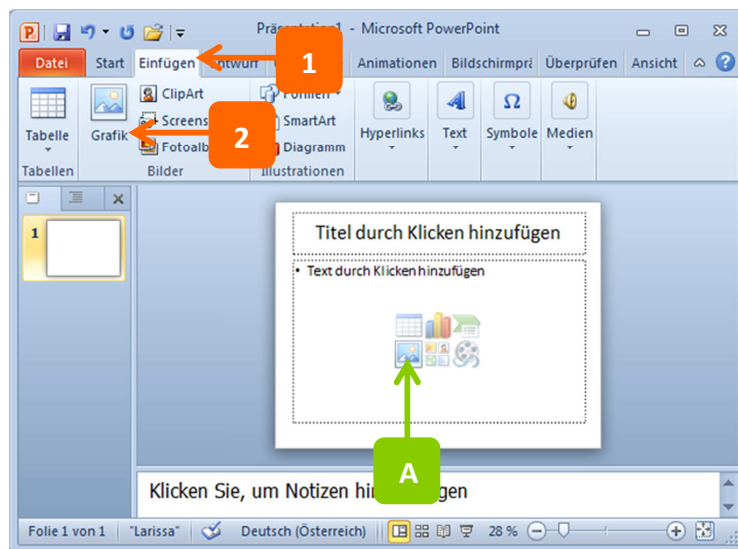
Präsentation1 - Microsoft PowerPoint

Datei Start Einfügen Entwurf Animationen Bildschirmprä Überprüfen Ansicht

1

Tabelle Grafik ClipArt Screens Fotoalb Formen SmartArt Diagramm Hyperlinks Text Symbole Medien

2

Tabellen Bilder Illustrationen

1

Titel durch Klicken hinzufügen

• Text durch Klicken hinzufügen

A

Klicken Sie, um Notizen hin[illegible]gen

Folie 1 von 1 "Larissa" Deutsch (Österreich) 28 %